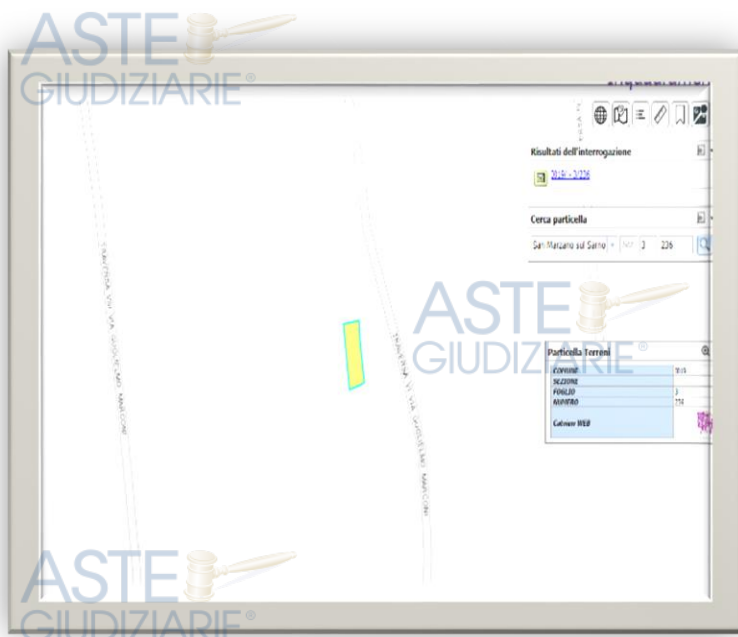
ASTE
GIUDIZIARIE®

Risultati dell'interrogazione

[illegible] - 3/236

Cerca particella

San Marzano sul Sarno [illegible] 3 236

ASTE
GIUDIZIARIE®

TRAVERSA VI VIA GUGLIELMO MARCONI

TRAVERSA VI VIA GUGLIELMO MARCONI

Particella Terreni

| COMUNE | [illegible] |
|---|---|
| SEZIONE | |
| FOGLIO | 3 |
| NUMERO | 236 |
| Catasto WEB | |

ASTE
GIUDIZIARIE®